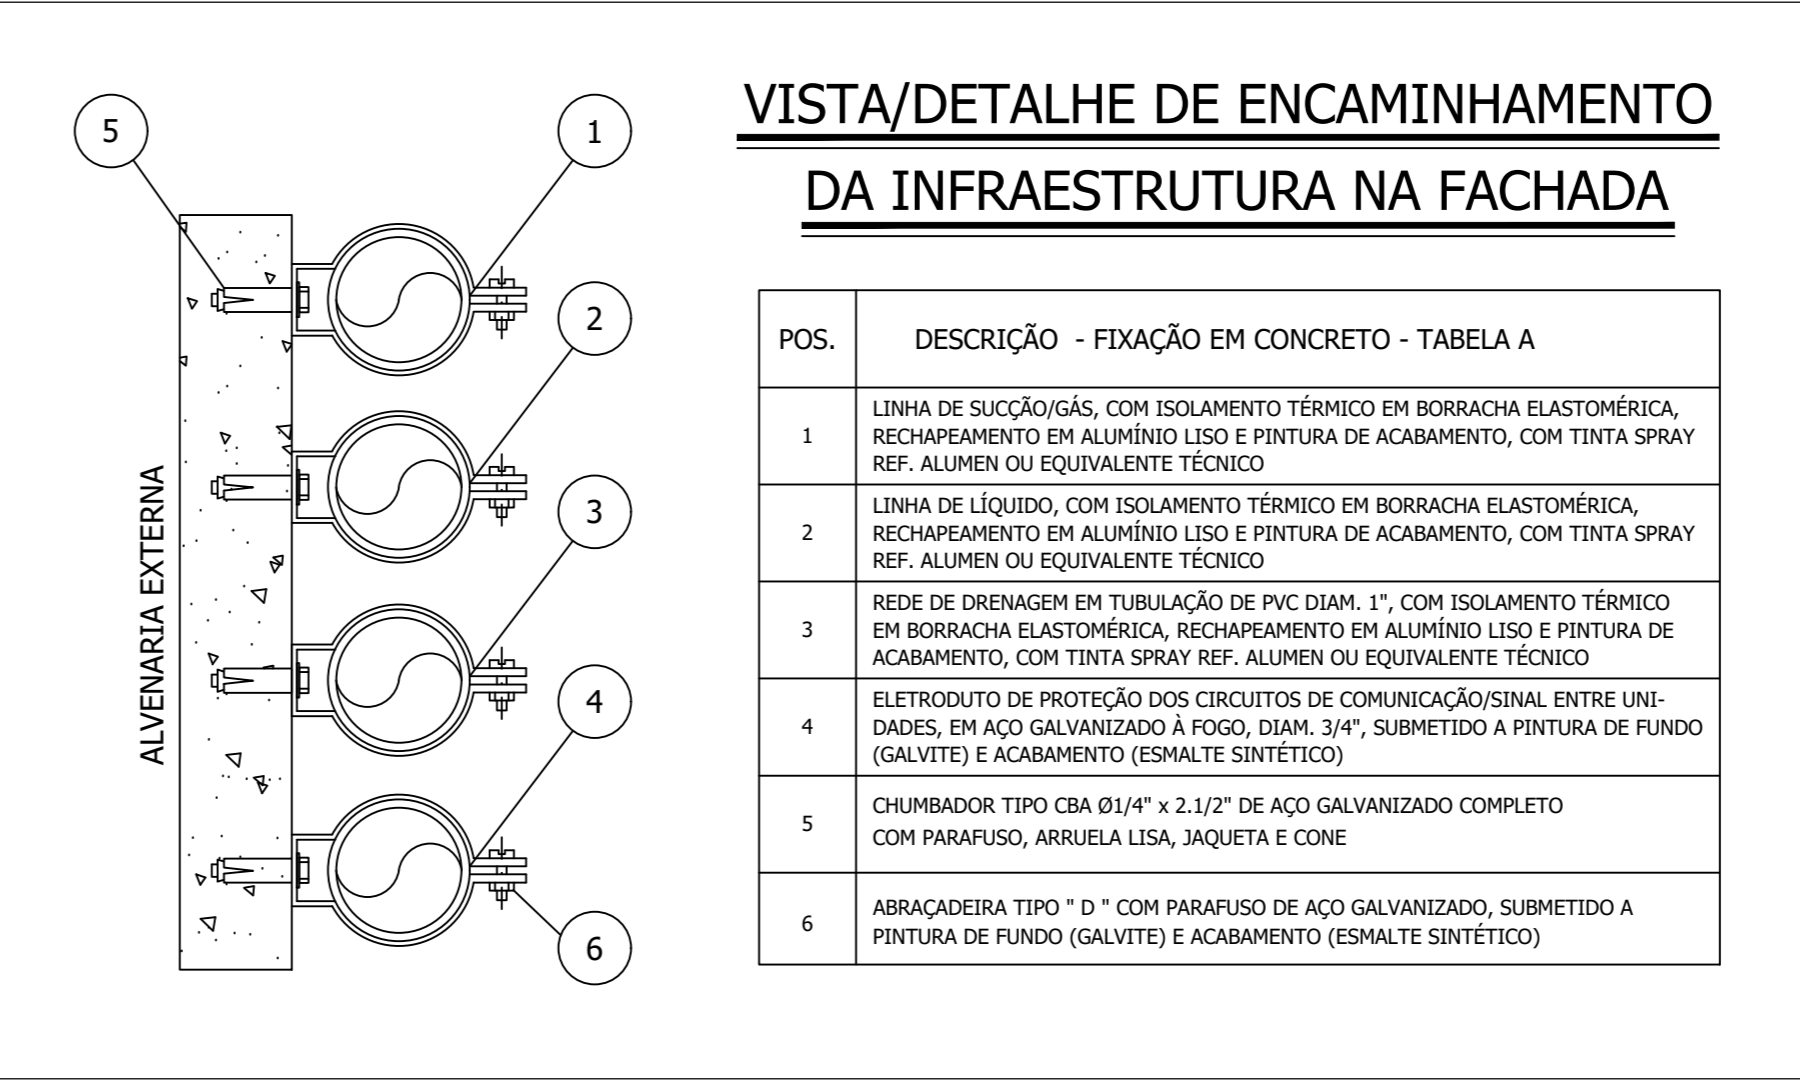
5

1

2

3

4

6

ALVENARIA EXTERNA

VISTA/DETALHE DE ENCAMINHAMENTO

DA INFRAESTRUTURA NA FACHADA

| POS. | DESCRIÇÃO - FIXAÇÃO EM CONCRETO - TABELA A |
|---|---|
| 1 | LINHA DE SUCÇÃO/GÁS, COM ISOLAMENTO TÉRMICO EM BORRACHA ELASTOMÉRICA, RECHAPEAMENTO EM ALUMÍNIO LISO E PINTURA DE ACABAMENTO, COM TINTA SPRAY REF. ALUMEN OU EQUIVALENTE TÉCNICO |
| 2 | LINHA DE LÍQUIDO, COM ISOLAMENTO TÉRMICO EM BORRACHA ELASTOMÉRICA, RECHAPEAMENTO EM ALUMÍNIO LISO E PINTURA DE ACABAMENTO, COM TINTA SPRAY REF. ALUMEN OU EQUIVALENTE TÉCNICO |
| 3 | REDE DE DRENAGEM EM TUBULAÇÃO DE PVC DIAM. 1", COM ISOLAMENTO TÉRMICO EM BORRACHA ELASTOMÉRICA, RECHAPEAMENTO EM ALUMÍNIO LISO E PINTURA DE ACABAMENTO, COM TINTA SPRAY REF. ALUMEN OU EQUIVALENTE TÉCNICO |
| 4 | ELETRODUTO DE PROTEÇÃO DOS CIRCUITOS DE COMUNICAÇÃO/SINAL ENTRE UNIDADES, EM AÇO GALVANIZADO À FOGO, DIAM. 3/4", SUBMETIDO A PINTURA DE FUNDO (GALVITE) E ACABAMENTO (ESMALTE SINTÉTICO) |
| 5 | CHUMBADOR TIPO CBA Ø1/4" x 2.1/2" DE AÇO GALVANIZADO COMPLETO COM PARAFUSO, ARRUELA LISA, JAQUETA E CONE |
| 6 | ABRAÇADEIRA TIPO " D " COM PARAFUSO DE AÇO GALVANIZADO, SUBMETIDO A PINTURA DE FUNDO (GALVITE) E ACABAMENTO (ESMALTE SINTÉTICO) |